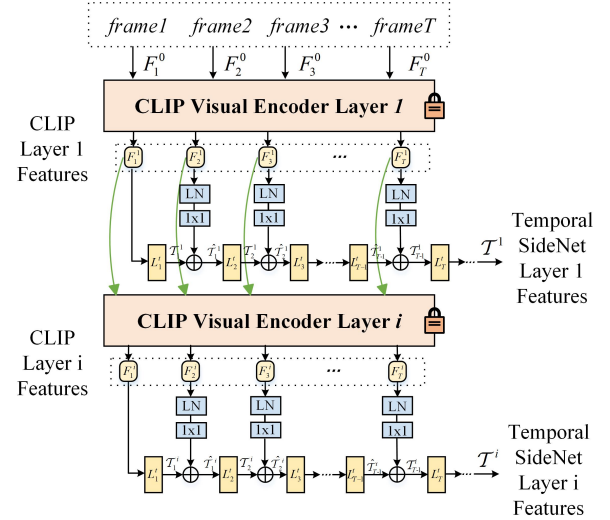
frame1 frame2 frame3 ··· frameT

$F_1^0$ $F_2^0$ $F_3^0$ $F_T^0$

CLIP Visual Encoder Layer 1

CLIP Layer 1 Features

$F_1^1$ $F_2^1$ $F_3^1$ ··· $F_T^1$

LN LN LN

1x1 1x1 1x1

$L_1^1$ $\mathcal{T}_1^1$ $\hat{\mathcal{T}}_1^1$ $L_2^1$ $\mathcal{T}_2^1$ $\hat{\mathcal{T}}_2^1$ $L_3^1$ $L_{T-1}^1$ $\mathcal{T}_{T-1}^1$ $\hat{\mathcal{T}}_{T-1}^1$ $L_T^1$ $\mathcal{T}^1$

Temporal SideNet Layer 1 Features

CLIP Visual Encoder Layer i

CLIP Layer i Features

$F_1^i$ $F_2^i$ $F_3^i$ ··· $F_T^i$

LN LN LN

1x1 1x1 1x1

$L_1^i$ $\mathcal{T}_1^i$ $\hat{\mathcal{T}}_1^i$ $L_2^i$ $\mathcal{T}_2^i$ $\hat{\mathcal{T}}_2^i$ $L_3^i$ $L_{T-1}^i$ $\mathcal{T}_{T-1}^i$ $\hat{\mathcal{T}}_{T-1}^i$ $L_T^i$ $\mathcal{T}^i$

Temporal SideNet Layer i Features